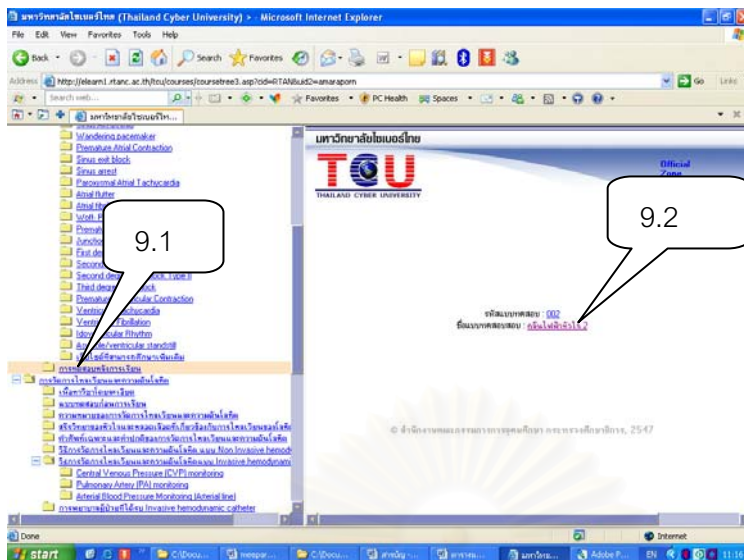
มหาวิทยาลัยไซเบอร์ไทย (Thailand Cyber University) - Microsoft Internet Explorer

File Edit View Favorites Tools Help

Back Search Favorites

Address http://elearn1.rtanc.ac.th/tcu/courses/coursetree3.asp?cid=RTAN&uid2=amaraporn Go Links

Search web... Favorites PC Health Spaces

มหาวิทยาลัยไซเบอร์ไท...

Wandering pacemaker
Premature Atrial Contraction
Sinus exit block
Sinus arrest
Paroxysmal Atrial Tachycardia
Atrial flutter
Atrial fib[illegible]
Wolf-P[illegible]
Prema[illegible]
Junctio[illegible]
First de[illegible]
Second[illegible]
Second deg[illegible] type II
Third degree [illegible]ck
Premature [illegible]cular Contraction
Ventric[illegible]achycardia
Ventric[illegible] Fibrillation
Idio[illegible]cular Rhythm
As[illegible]le/ventricular standstill
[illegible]
การ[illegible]
การวัดการไหลเวียนและความดันโลหิต
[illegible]
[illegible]
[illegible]
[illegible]
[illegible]
วิธีการวัดการไหลเวียนและความดันโลหิต แบบ Non Invasive hemod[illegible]
วิธีการวัดการไหลเวียนและความดันโลหิตแบบ Invasive hemodynami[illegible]
Central Venous Pressure (CVP) monitoring
Pulmonary Artery (PA) monitoring
Arterial Blood Pressure Monitoring (Arterial line)
การพยาบาลผู้ป่วยที่ใส่ผ่าน Invasive hemodynamic catheter

9.1

มหาวิทยาลัยไซเบอร์ไทย

TCU
THAILAND CYBER UNIVERSITY

Official Zone

9.2

รหัสแบบทดสอบ : 002
ชื่อแบบทดสอบ : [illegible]

© สำนักงานคณะกรรมการการอุดมศึกษา กระทรวงศึกษาธิการ, 2547

Done Internet

start C:\Docu... C:\Docu... มหาวิทยาล... Adobe P... EN 11:16